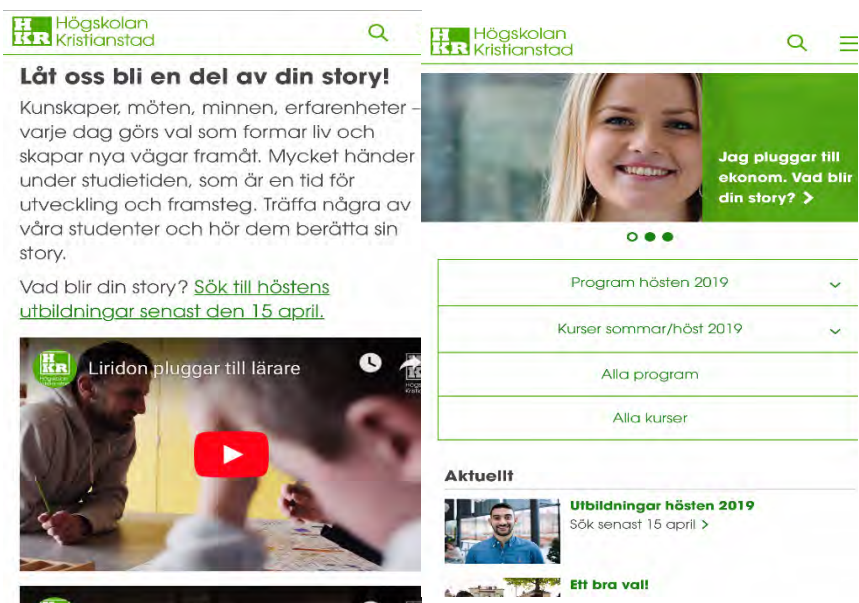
HKR Högskolan Kristianstad

Låt oss bli en del av din story!

Kunskaper, möten, minnen, erfarenheter – varje dag görs val som formar liv och skapar nya vägar framåt. Mycket händer under studietiden, som är en tid för utveckling och framsteg. Träffa några av våra studenter och hör dem berätta sin story.

Vad blir din story? Sök till höstens utbildningar senast den 15 april.

Liridon pluggar till lärare

HKR Högskolan Kristianstad

Jag pluggar till ekonom. Vad blir din story? >

Program hösten 2019

Kurser sommar/höst 2019

Alla program

Alla kurser

Aktuellt

Utbildningar hösten 2019
Sök senast 15 april >

Ett bra val!